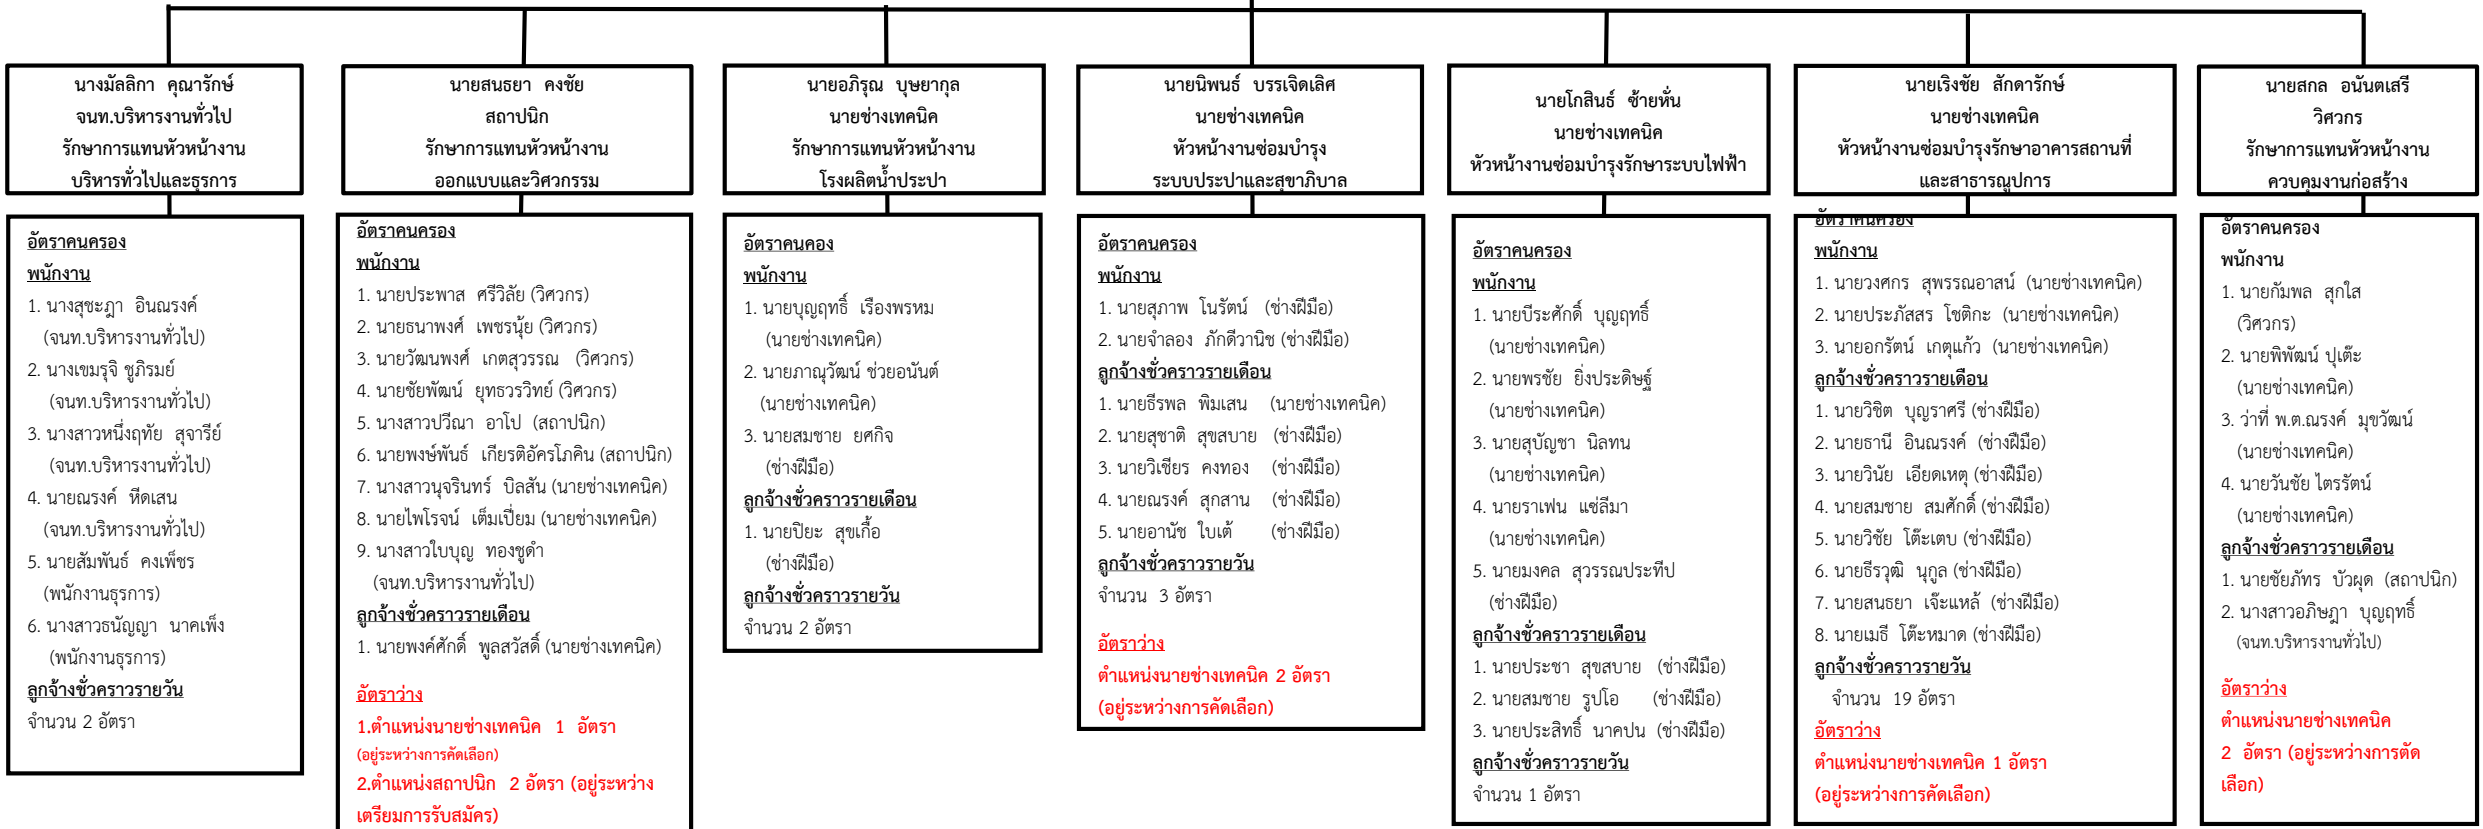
นางมัลลิกา คุณารักษ์
จนท.บริหารงานทั่วไป
รักษาการแทนหัวหน้างาน
บริหารทั่วไปและธุรการ

อัตราคนครอง
พนักงาน
1. นางสุชะฎา อินณรงค์ (จนท.บริหารงานทั่วไป)
2. นางเขมรุจิ ชูภิรมย์ (จนท.บริหารงานทั่วไป)
3. นางสาวหนึ่งฤทัย สุจารีย์ (จนท.บริหารงานทั่วไป)
4. นายณรงค์ หีดเสน (จนท.บริหารงานทั่วไป)
5. นายสัมพันธ์ คงเพ็ชร (พนักงานธุรการ)
6. นางสาวธนัญญา นาคเพ็ง (พนักงานธุรการ)
ลูกจ้างชั่วคราวรายวัน
จำนวน 2 อัตรา

นายสนธยา คงชัย
สถาปนิก
รักษาการแทนหัวหน้างาน
ออกแบบและวิศวกรรม

อัตราคนครอง
พนักงาน
1. นายประพาส ศรีวิลัย (วิศวกร)
2. นายธนาพงศ์ เพชรนุ้ย (วิศวกร)
3. นายวัฒนพงศ์ เกตุสุวรรณ (วิศวกร)
4. นายชัยพัฒน์ ยุทธวรวิทย์ (วิศวกร)
5. นางสาวปวีณา อาโป (สถาปนิก)
6. นายพงษ์พันธ์ เกียรติอัครโภคิน (สถาปนิก)
7. นางสาวนุจรินทร์ บิลสัน (นายช่างเทคนิค)
8. นายไพโรจน์ เต็มเปี่ยม (นายช่างเทคนิค)
9. นางสาวใบบุญ ทองชูดำ (จนท.บริหารงานทั่วไป)
ลูกจ้างชั่วคราวรายเดือน
1. นายพงศ์ศักดิ์ พูลสวัสดิ์ (นายช่างเทคนิค)

อัตราว่าง
1.ตำแหน่งนายช่างเทคนิค 1 อัตรา (อยู่ระหว่างการคัดเลือก)
2.ตำแหน่งสถาปนิก 2 อัตรา (อยู่ระหว่างเตรียมการรับสมัคร)

นายอภิรุณ บุษยากุล
นายช่างเทคนิค
รักษาการแทนหัวหน้างาน
โรงผลิตน้ำประปา

อัตราคนคอง
พนักงาน
1. นายบุญฤทธิ์ เรืองพรหม (นายช่างเทคนิค)
2. นายภาณุวัฒน์ ช่วยอนันต์ (นายช่างเทคนิค)
3. นายสมชาย ยศกิจ (ช่างฝีมือ)
ลูกจ้างชั่วคราวรายเดือน
1. นายปิยะ สุขเกื้อ (ช่างฝีมือ)
ลูกจ้างชั่วคราวรายวัน
จำนวน 2 อัตรา

นายนิพนธ์ บรรเจิดเลิศ
นายช่างเทคนิค
หัวหน้างานซ่อมบำรุง
ระบบประปาและสุขาภิบาล

อัตราคนครอง
พนักงาน
1. นายสุภาพ โนรัตน์ (ช่างฝีมือ)
2. นายจำลอง ภักดีวานิช (ช่างฝีมือ)
ลูกจ้างชั่วคราวรายเดือน
1. นายธีรพล พิมเสน (นายช่างเทคนิค)
2. นายสุชาติ สุขสบาย (ช่างฝีมือ)
3. นายวิเชียร คงทอง (ช่างฝีมือ)
4. นายณรงค์ สุกสาน (ช่างฝีมือ)
5. นายอานัช ใบเต้ (ช่างฝีมือ)
ลูกจ้างชั่วคราวรายวัน
จำนวน 3 อัตรา

อัตราว่าง
ตำแหน่งนายช่างเทคนิค 2 อัตรา
(อยู่ระหว่างการคัดเลือก)

นายโกสินธ์ ซ้ายหั่น
นายช่างเทคนิค
หัวหน้างานซ่อมบำรุงรักษาระบบไฟฟ้า

อัตราคนครอง
พนักงาน
1. นายปีระศักดิ์ บุญฤทธิ์ (นายช่างเทคนิค)
2. นายพรชัย ยิ่งประดิษฐ์ (นายช่างเทคนิค)
3. นายสุบัญชา นิลทน (นายช่างเทคนิค)
4. นายราเฟน แซ่ลีมา (นายช่างเทคนิค)
5. นายมงคล สุวรรณประทีป (ช่างฝีมือ)
ลูกจ้างชั่วคราวรายเดือน
1. นายประชา สุขสบาย (ช่างฝีมือ)
2. นายสมชาย รูปโอ (ช่างฝีมือ)
3. นายประสิทธิ์ นาคปน (ช่างฝีมือ)
ลูกจ้างชั่วคราวรายวัน
จำนวน 1 อัตรา

นายเริงชัย สักดารักษ์
นายช่างเทคนิค
หัวหน้างานซ่อมบำรุงรักษาอาคารสถานที่
และสาธารณูปการ

อัตราคนครอง
พนักงาน
1. นายวงศกร สุพรรณอาสน์ (นายช่างเทคนิค)
2. นายประภัสสร โชติกะ (นายช่างเทคนิค)
3. นายอกรัตน์ เกตุแก้ว (นายช่างเทคนิค)
ลูกจ้างชั่วคราวรายเดือน
1. นายวิชิต บุญราศรี (ช่างฝีมือ)
2. นายธานี อินณรงค์ (ช่างฝีมือ)
3. นายวินัย เอียดเหตุ (ช่างฝีมือ)
4. นายสมชาย สมศักดิ์ (ช่างฝีมือ)
5. นายวิชัย โต๊ะเตบ (ช่างฝีมือ)
6. นายธีรวุฒิ นุกูล (ช่างฝีมือ)
7. นายสนธยา เจ๊ะแหล้ (ช่างฝีมือ)
8. นายเมธี โต๊ะหมาด (ช่างฝีมือ)
ลูกจ้างชั่วคราวรายวัน
จำนวน 19 อัตรา
อัตราว่าง
ตำแหน่งนายช่างเทคนิค 1 อัตรา
(อยู่ระหว่างการคัดเลือก)

นายสกล อนันตเสรี
วิศวกร
รักษาการแทนหัวหน้างาน
ควบคุมงานก่อสร้าง

อัตราคนครอง
พนักงาน
1. นายกัมพล สุกใส (วิศวกร)
2. นายพิพัฒน์ ปูเต๊ะ (นายช่างเทคนิค)
3. ว่าที่ พ.ต.ณรงค์ มุขวัฒน์ (นายช่างเทคนิค)
4. นายวันชัย ไตรรัตน์ (นายช่างเทคนิค)
ลูกจ้างชั่วคราวรายเดือน
1. นายชัยภัทร บัวผุด (สถาปนิก)
2. นางสาวภิษฎา บุญฤทธิ์ (จนท.บริหารงานทั่วไป)

อัตราว่าง
ตำแหน่งนายช่างเทคนิค
2 อัตรา (อยู่ระหว่างการคัดเลือก)